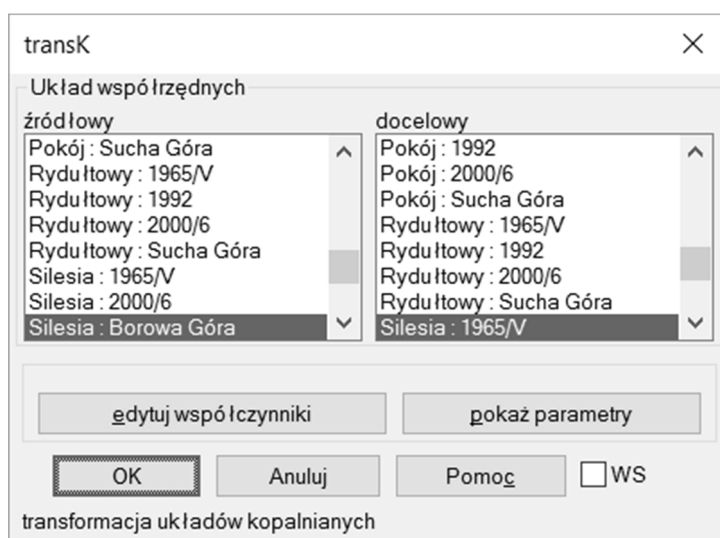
transK

Układ współrzędnych

źródłowy

Pokój : Sucha Góra
Rydułtowy : 1965/V
Rydułtowy : 1992
Rydułtowy : 2000/6
Rydułtowy : Sucha Góra
Silesia : 1965/V
Silesia : 2000/6
Silesia : Borowa Góra

docelowy

Pokój : 1992
Pokój : 2000/6
Pokój : Sucha Góra
Rydułtowy : 1965/V
Rydułtowy : 1992
Rydułtowy : 2000/6
Rydułtowy : Sucha Góra
Silesia : 1965/V

edytuj współczynniki

pokaż parametry

OK

Anuluj

Pomoc

WS

transformacja układów kopalnianych